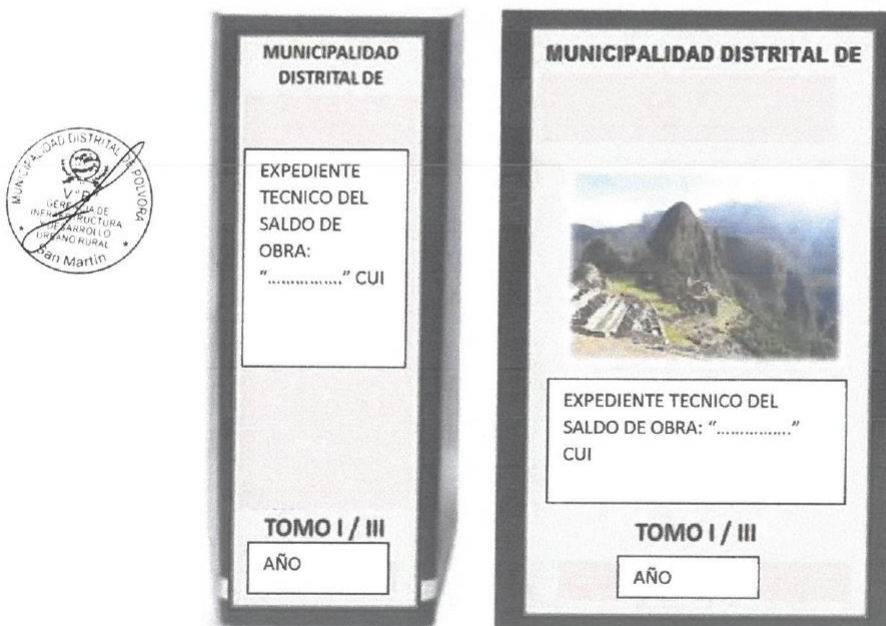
MUNICIPALIDAD DISTRITAL DE POLVORA
V°B°
GERENCIA DE INFRAESTRUCTURA Y DESARROLLO URBANO RURAL
San Martin

MUNICIPALIDAD DISTRITAL DE

EXPEDIENTE TECNICO DEL SALDO DE OBRA: "..............." CUI

TOMO I / III

AÑO

MUNICIPALIDAD DISTRITAL DE

EXPEDIENTE TECNICO DEL SALDO DE OBRA: "..............." CUI

TOMO I / III

AÑO